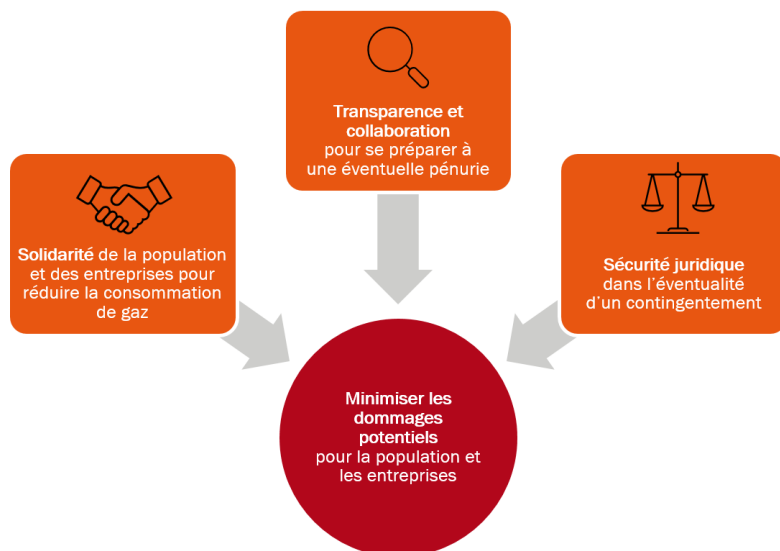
Transparence et collaboration pour se préparer à une éventuelle pénurie

Solidarité de la population et des entreprises pour réduire la consommation de gaz

Sécurité juridique dans l'éventualité d'un contingentement

Minimiser les dommages potentiels pour la population et les entreprises